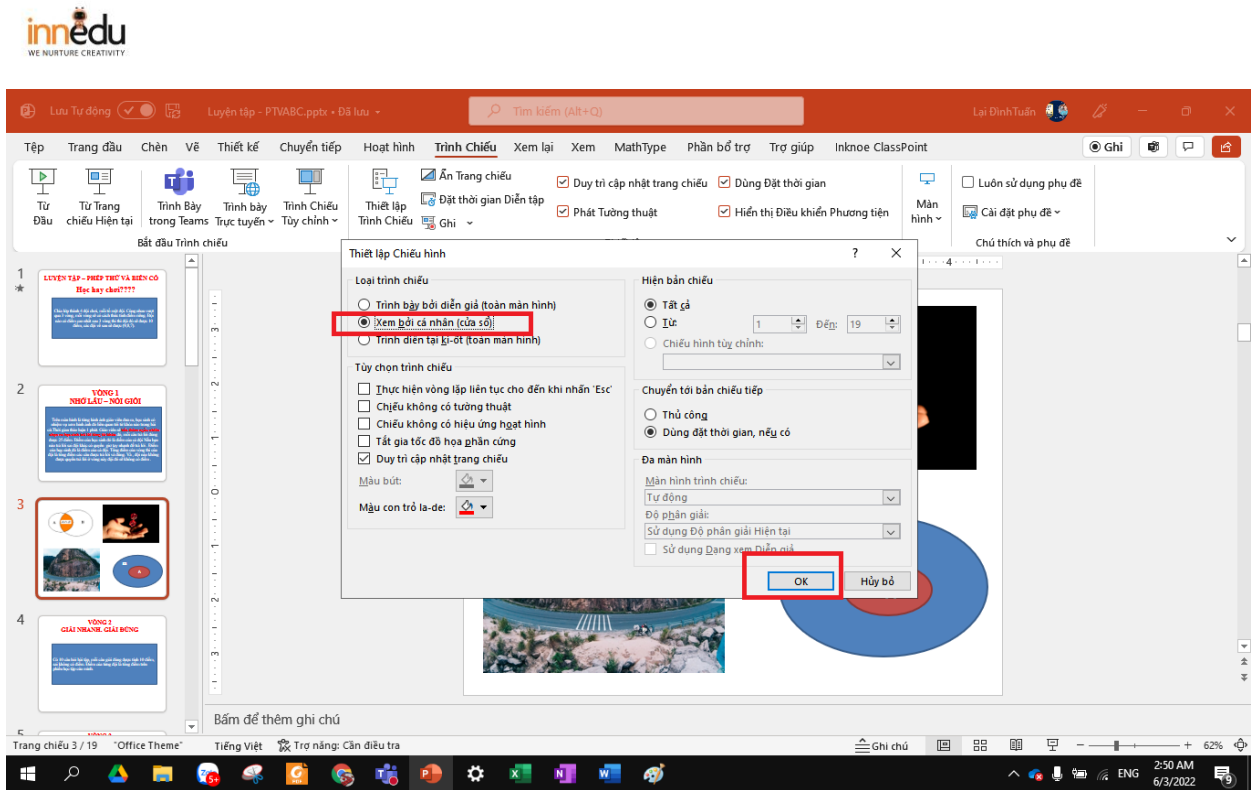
innedu
WE NURTURE CREATIVITY

Lưu Tự động Luyện tập - PTVABC.pptx • Đã lưu Tìm kiếm (Alt+Q) Lại ĐìnhTuấn

Tệp Trang đầu Chèn Vẽ Thiết kế Chuyển tiếp Hoạt hình Trình Chiếu Xem lại Xem MathType Phần bổ trợ Trợ giúp Inknoe ClassPoint Ghi

Từ Đầu Từ Trang chiếu Hiện tại Trình Bày trong Teams Trình bày Trực tuyến Trình Chiếu Tùy chỉnh Thiết lập Trình Chiếu Ẩn Trang chiếu Đặt thời gian Diễn tập Ghi Duy trì cập nhật trang chiếu Phát Tường thuật Dùng Đặt thời gian Hiển thị Điều khiển Phương tiện Màn hình Luôn sử dụng phụ đề Cài đặt phụ đề
Bắt đầu Trình chiếu Chú thích và phụ đề

Thiết lập Chiếu hình ? ✕

Loại trình chiếu
Trình bày bởi diễn giả (toàn màn hình)
Xem bởi cá nhân (cửa sổ)
Trình diễn tại ki-ốt (toàn màn hình)

Tùy chọn trình chiếu
Thực hiện vòng lặp liên tục cho đến khi nhấn 'Esc'
Chiếu không có tường thuật
Chiếu không có hiệu ứng hoạt hình
Tắt gia tốc đồ họa phần cứng
Duy trì cập nhật trang chiếu
Màu bút:
Màu con trỏ la-de:

Hiện bản chiếu
Tất cả
Từ: 1 Đến: 19
Chiếu hình tùy chỉnh:

Chuyển tới bản chiếu tiếp
Thủ công
Dùng đặt thời gian, nếu có

Đa màn hình
Màn hình trình chiếu:
Tự động
Độ phân giải:
Sử dụng Độ phân giải Hiện tại
Sử dụng Dạng xem Diễn giả

OK Hủy bỏ

LUYỆN TẬP – PHÉP THỬ VÀ BIẾN CỐ
Học hay chơi????
VÒNG 1
NHỚ LÂU – NÓI GIỎI
VÒNG 2
GIẢI NHANH, GIẢI ĐÚNG

Bấm để thêm ghi chú

Trang chiếu 3 / 19 "Office Theme" Tiếng Việt Trợ năng: Cần điều tra Ghi chú 62%
ENG 2:50 AM 6/3/2022